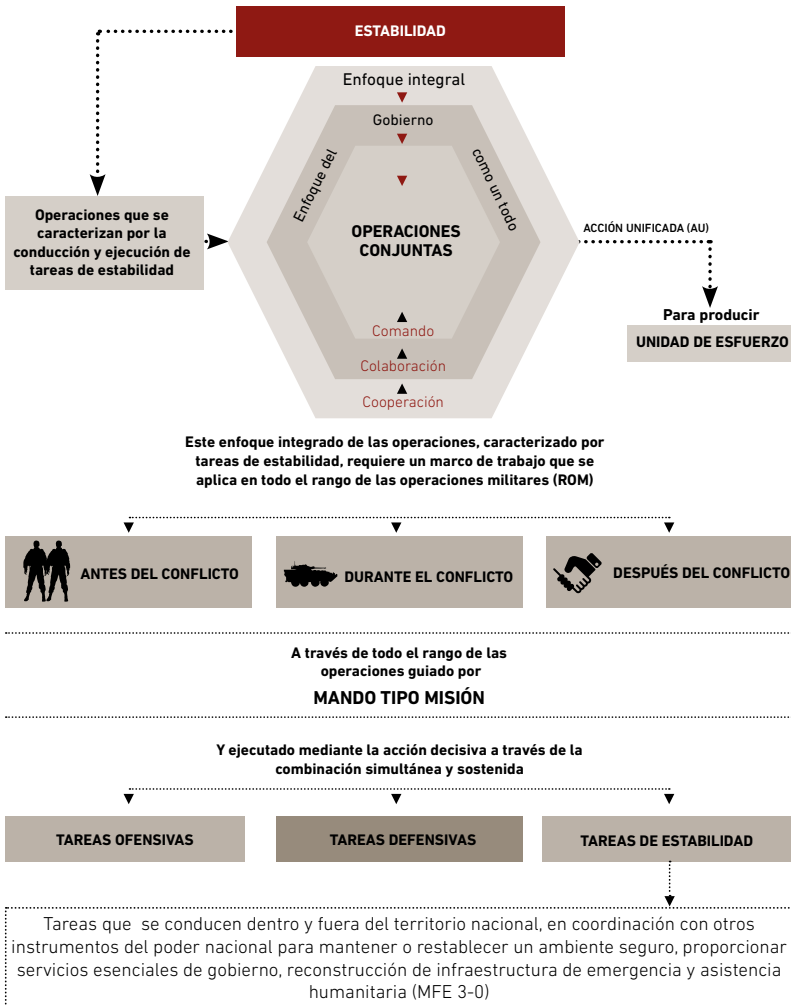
ESTABILIDAD

Enfoque integral

Gobierno

Enfoque del

como un todo

OPERACIONES CONJUNTAS

Comando

Colaboración

Cooperación

Operaciones que se caracterizan por la conducción y ejecución de tareas de estabilidad

ACCIÓN UNIFICADA (AU)

Para producir

UNIDAD DE ESFUERZO

Este enfoque integrado de las operaciones, caracterizado por tareas de estabilidad, requiere un marco de trabajo que se aplica en todo el rango de las operaciones militares (ROM)

ANTES DEL CONFLICTO

DURANTE EL CONFLICTO

DESPUÉS DEL CONFLICTO

A través de todo el rango de las operaciones guiado por

MANDO TIPO MISIÓN

Y ejecutado mediante la acción decisiva a través de la combinación simultánea y sostenida

TAREAS OFENSIVAS

TAREAS DEFENSIVAS

TAREAS DE ESTABILIDAD

Tareas que se conducen dentro y fuera del territorio nacional, en coordinación con otros instrumentos del poder nacional para mantener o restablecer un ambiente seguro, proporcionar servicios esenciales de gobierno, reconstrucción de infraestructura de emergencia y asistencia humanitaria (MFE 3-0)